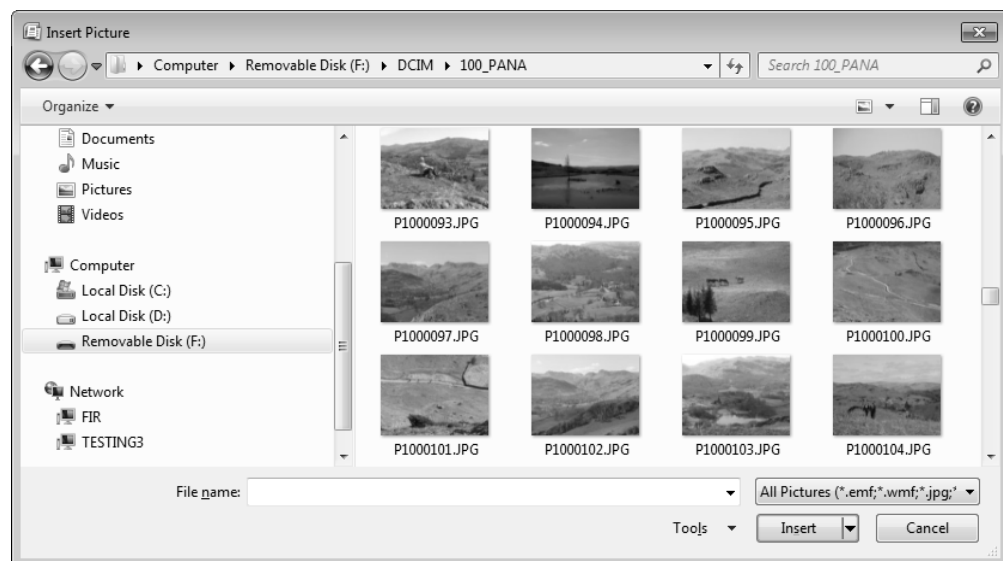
Insert Picture

Computer ▸ Removable Disk (F:) ▸ DCIM ▸ 100_PANA

Search 100_PANA

Organize ▾

Documents
Music
Pictures
Videos

Computer
Local Disk (C:)
Local Disk (D:)
Removable Disk (F:)

Network
FIR
TESTING3

P1000093.JPG
P1000094.JPG
P1000095.JPG
P1000096.JPG
P1000097.JPG
P1000098.JPG
P1000099.JPG
P1000100.JPG
P1000101.JPG
P1000102.JPG
P1000103.JPG
P1000104.JPG

File name:

All Pictures (*.emf;*.wmf;*.jpg;*

Tools

Insert

Cancel